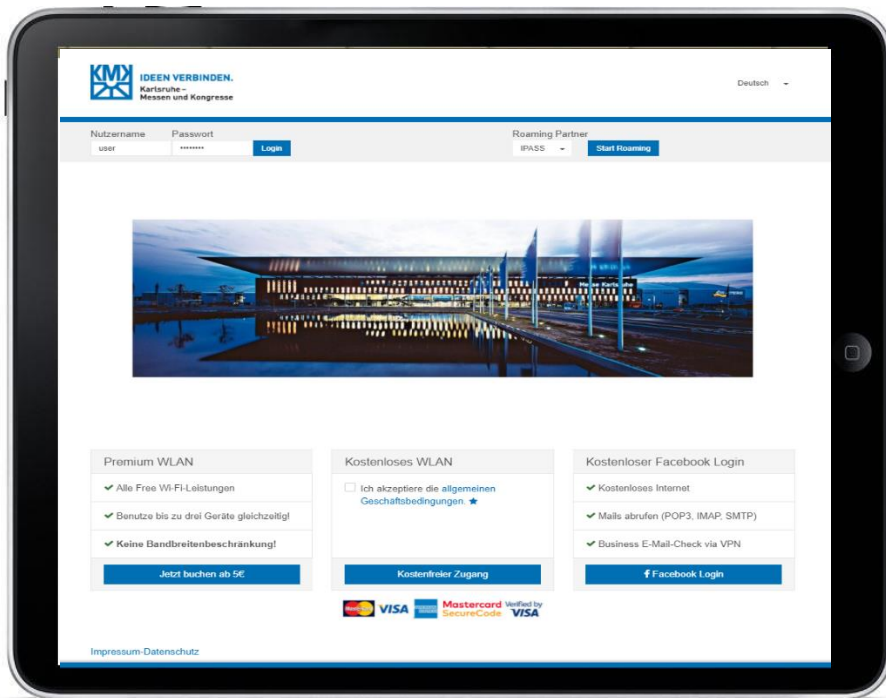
KMK IDEEN VERBINDEN.
Karlsruhe – Messen und Kongresse

Deutsch

Nutzername
user

Passwort
••••••••

Login

Roaming Partner
IPASS

Start Roaming

Messe Karlsruhe

Premium WLAN

✔ Alle Free Wi-Fi-Leistungen

✔ Benutze bis zu drei Geräte gleichzeitig!

✔ Keine Bandbreitenbeschränkung!

Jetzt buchen ab 5€

Kostenloses WLAN

Ich akzeptiere die allgemeinen Geschäftsbedingungen. ★

Kostenfreier Zugang

Kostenloser Facebook Login

✔ Kostenloses Internet

✔ Mails abrufen (POP3, IMAP, SMTP)

✔ Business E-Mail-Check via VPN

f Facebook Login

MasterCard VISA Mastercard SecureCode Verified by VISA

Impressum-Datenschutz